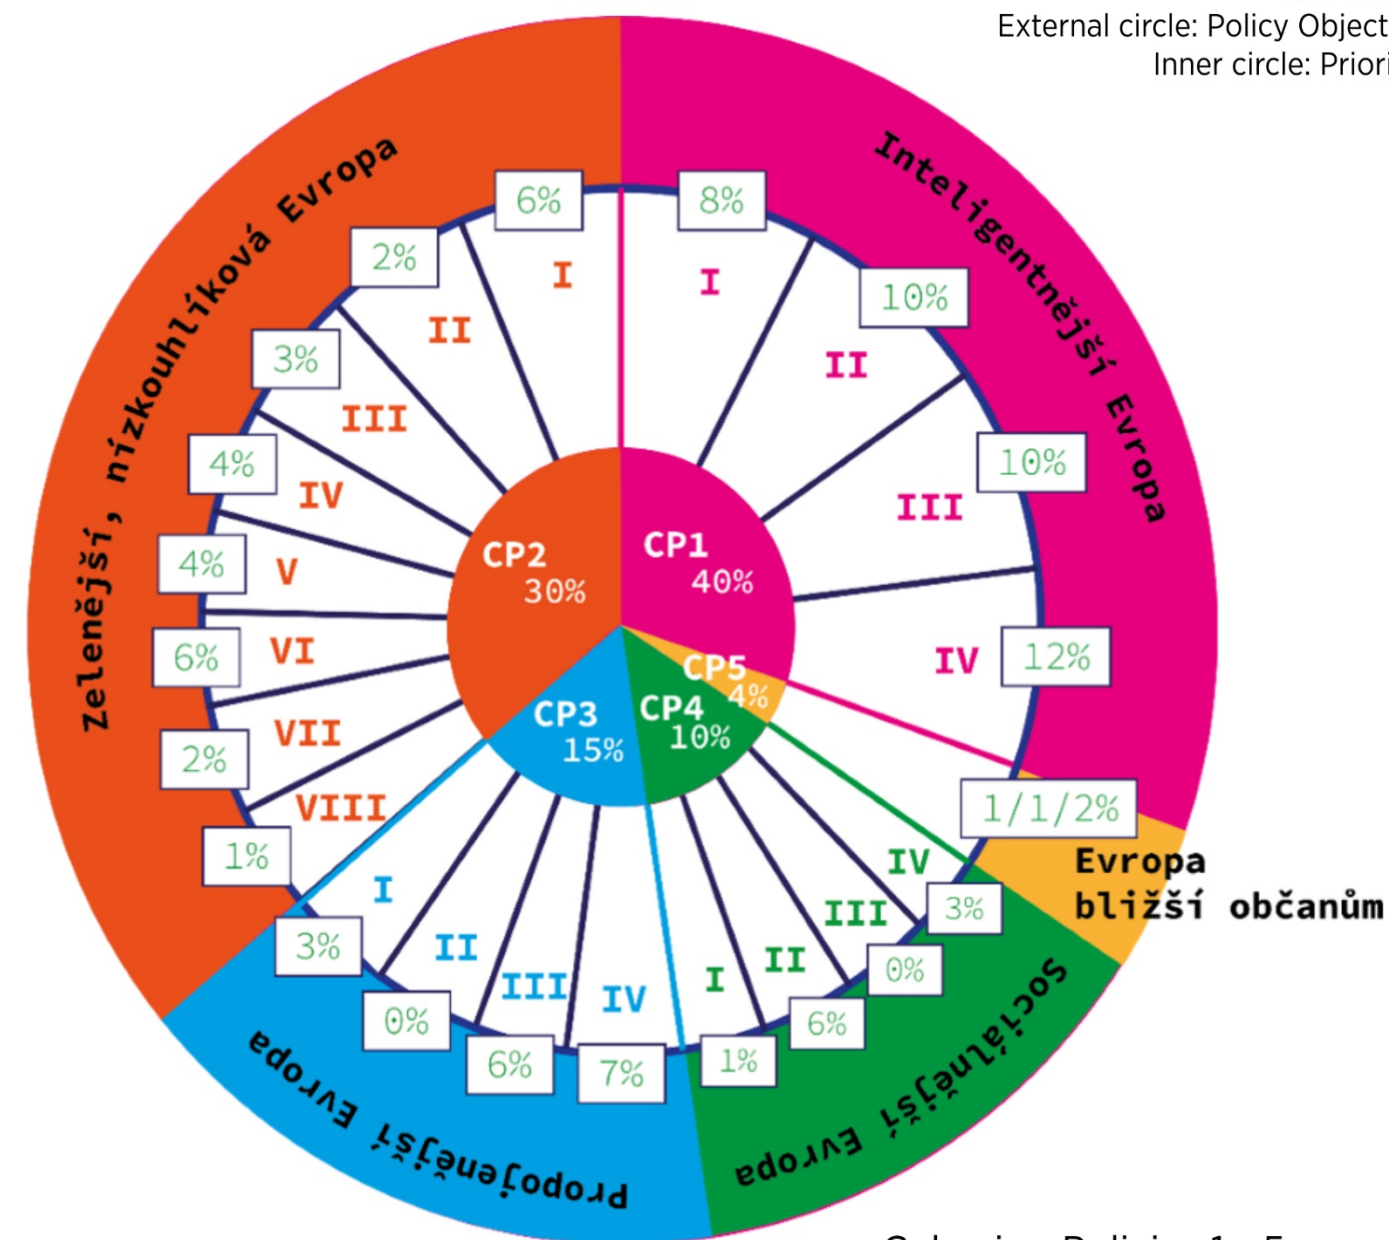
External circle: Policy Object
Inner circle: Priori

Inteligentnější Evropa

8%
I
10%
II
10%
III
IV
12%

CP1
40%

Zelenější, nízkouhlíková Evropa

6%
I
2%
II
3%
III
4%
IV
4%
V
6%
VI
2%
VII
VIII
1%

CP2
30%

CP5
4%

CP4
10%

CP3
15%

1/1/2%

Evropa bližší občanům

IV
3%
III
0%
II
6%
I
1%

Sociálnější Evropa

I
3%
II
0%
III
6%
IV
7%

Propojenější Evropa